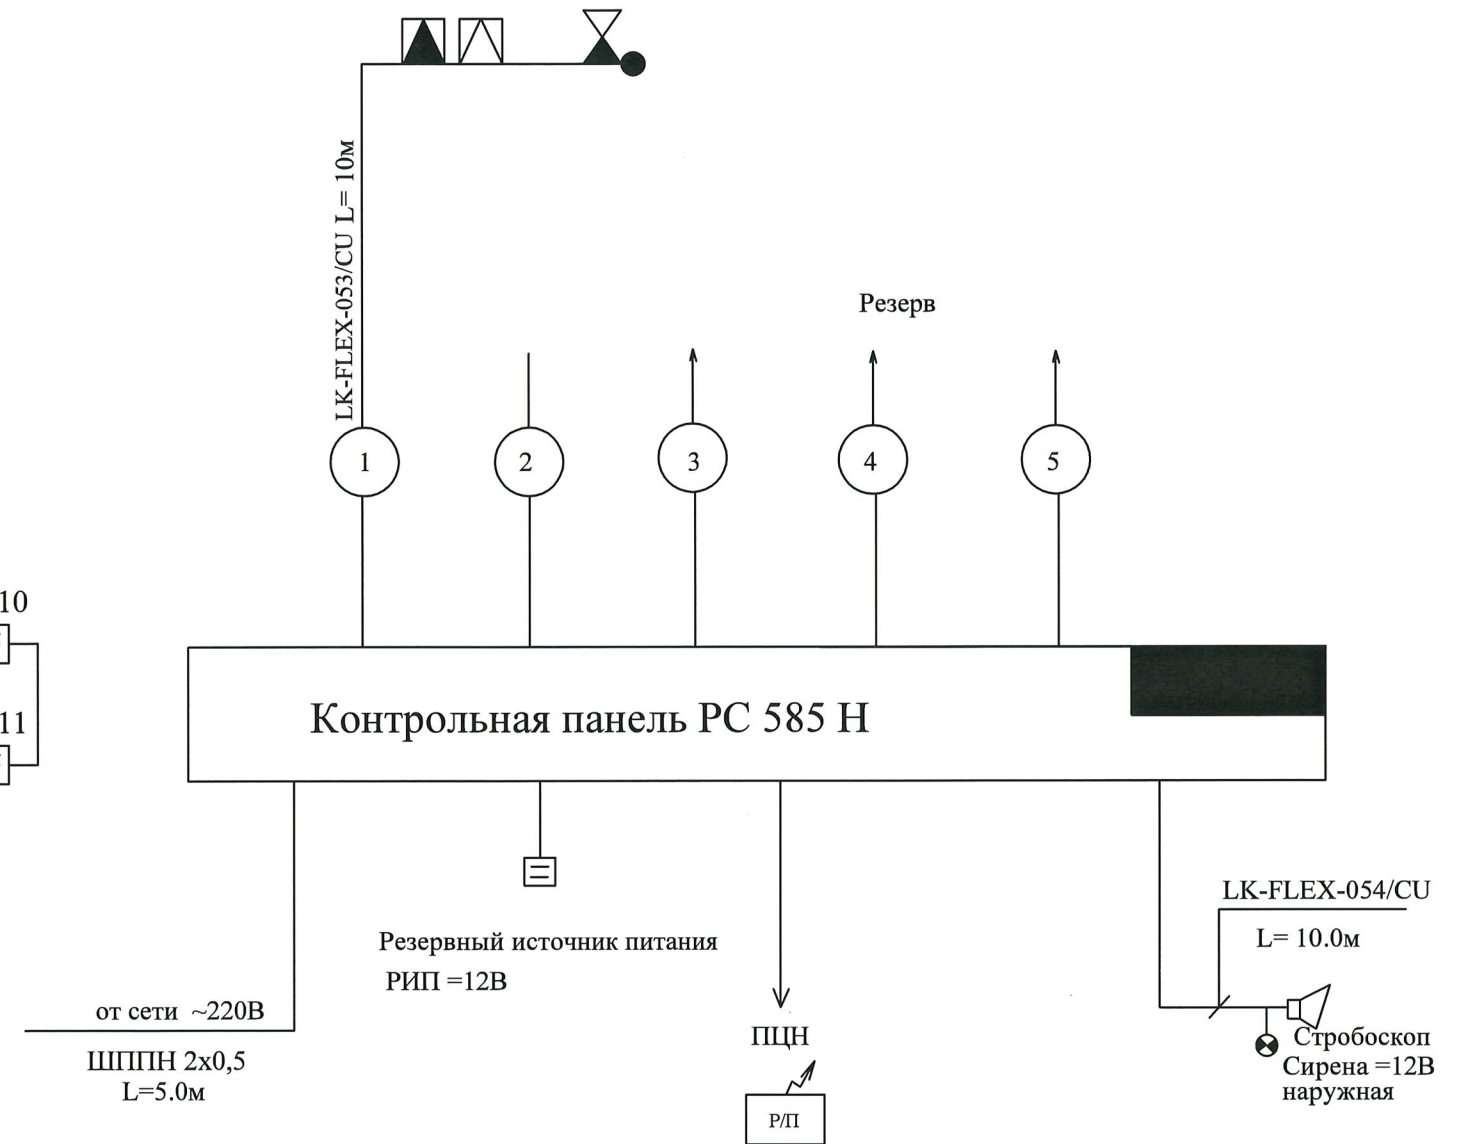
LK-FLEX-053/CU L= 10м

Резерв

1

2

3

4

5

10

11

Контрольная панель PC 585 H

Резервный источник питания
РИП =12В

от сети ~220В

ШППН 2x0,5
L=5.0м

ПЦН

Р/П

LK-FLEX-054/CU
L= 10.0м

Стробоскоп
Сирена =12В
наружная